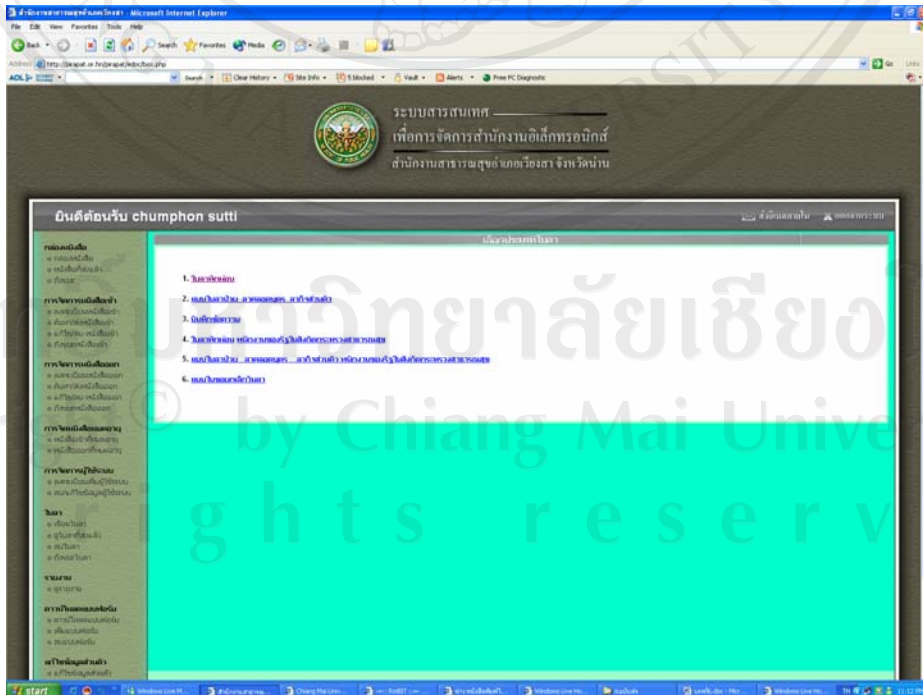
Microsoft Internet Explorer

File Edit View Favorites Tools Help

Back Search Favorites Media

Address http://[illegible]

AOL Search Clear History Site Info Blocked Vault Alerts Free PC Diagnostic

ระบบสารสนเทศ
เพื่อการจัดการสำนักงานอิเล็กทรอนิกส์
สำนักงานสาธารณสุขอำเภอเวียงสา จังหวัดน่าน

ยินดีต้อนรับ chumphon sutti

1. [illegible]
2. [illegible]
3. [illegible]
4. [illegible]
5. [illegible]
6. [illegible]

ลิขสิทธิ์มหาวิทยาลัยเชียงใหม่
Copyright © by Chiang Mai University
All rights reserved

start